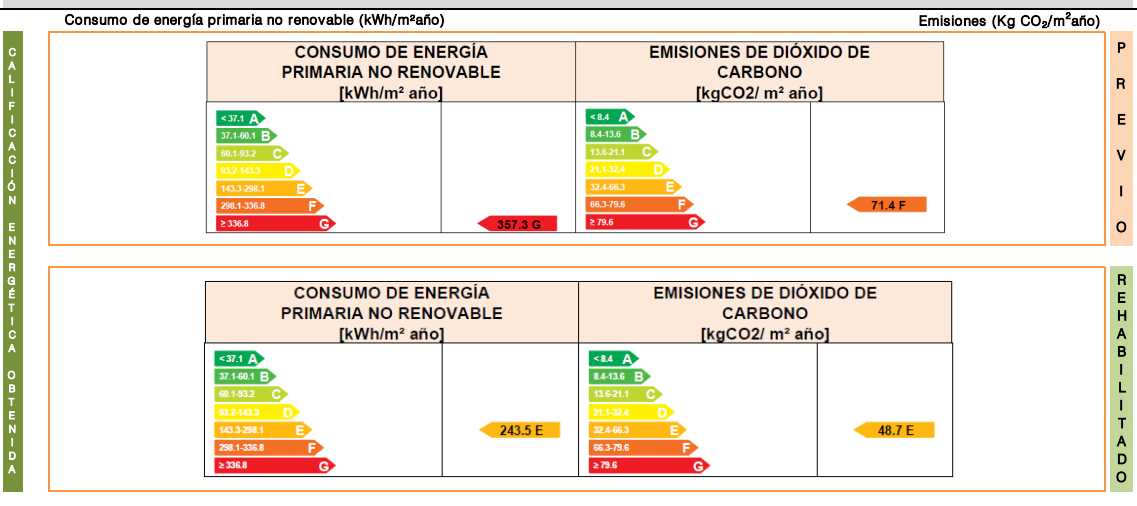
Consumo de energía primaria no renovable (kWh/m²año)

Emisiones (Kg $CO_2$/m²año)

CALIFICACIÓN ENERGÉTICA OBTENIDA

PREVIO

| CONSUMO DE ENERGÍA PRIMARIA NO RENOVABLE [kWh/m² año] | | EMISIONES DE DIÓXIDO DE CARBONO [kgCO2/ m² año] | |
|---|---|---|---|
| <37.1 A<br>37.1-60.1 B<br>60.1-93.2 C<br>93.2-143.3 D<br>143.3-298.1 E<br>298.1-336.8 F<br>≥ 336.8 G | 357.3 G | <8.4 A<br>8.4-13.6 B<br>13.6-21.1 C<br>21.1-32.4 D<br>32.4-66.3 E<br>66.3-79.6 F<br>≥ 79.6 G | 71.4 F |

REHABILITADO

| CONSUMO DE ENERGÍA PRIMARIA NO RENOVABLE [kWh/m² año] | | EMISIONES DE DIÓXIDO DE CARBONO [kgCO2/ m² año] | |
|---|---|---|---|
| <37.1 A<br>37.1-60.1 B<br>60.1-93.2 C<br>93.2-143.3 D<br>143.3-298.1 E<br>298.1-336.8 F<br>≥ 336.8 G | 243.5 E | <8.4 A<br>8.4-13.6 B<br>13.6-21.1 C<br>21.1-32.4 D<br>32.4-66.3 E<br>66.3-79.6 F<br>≥ 79.6 G | 48.7 E |